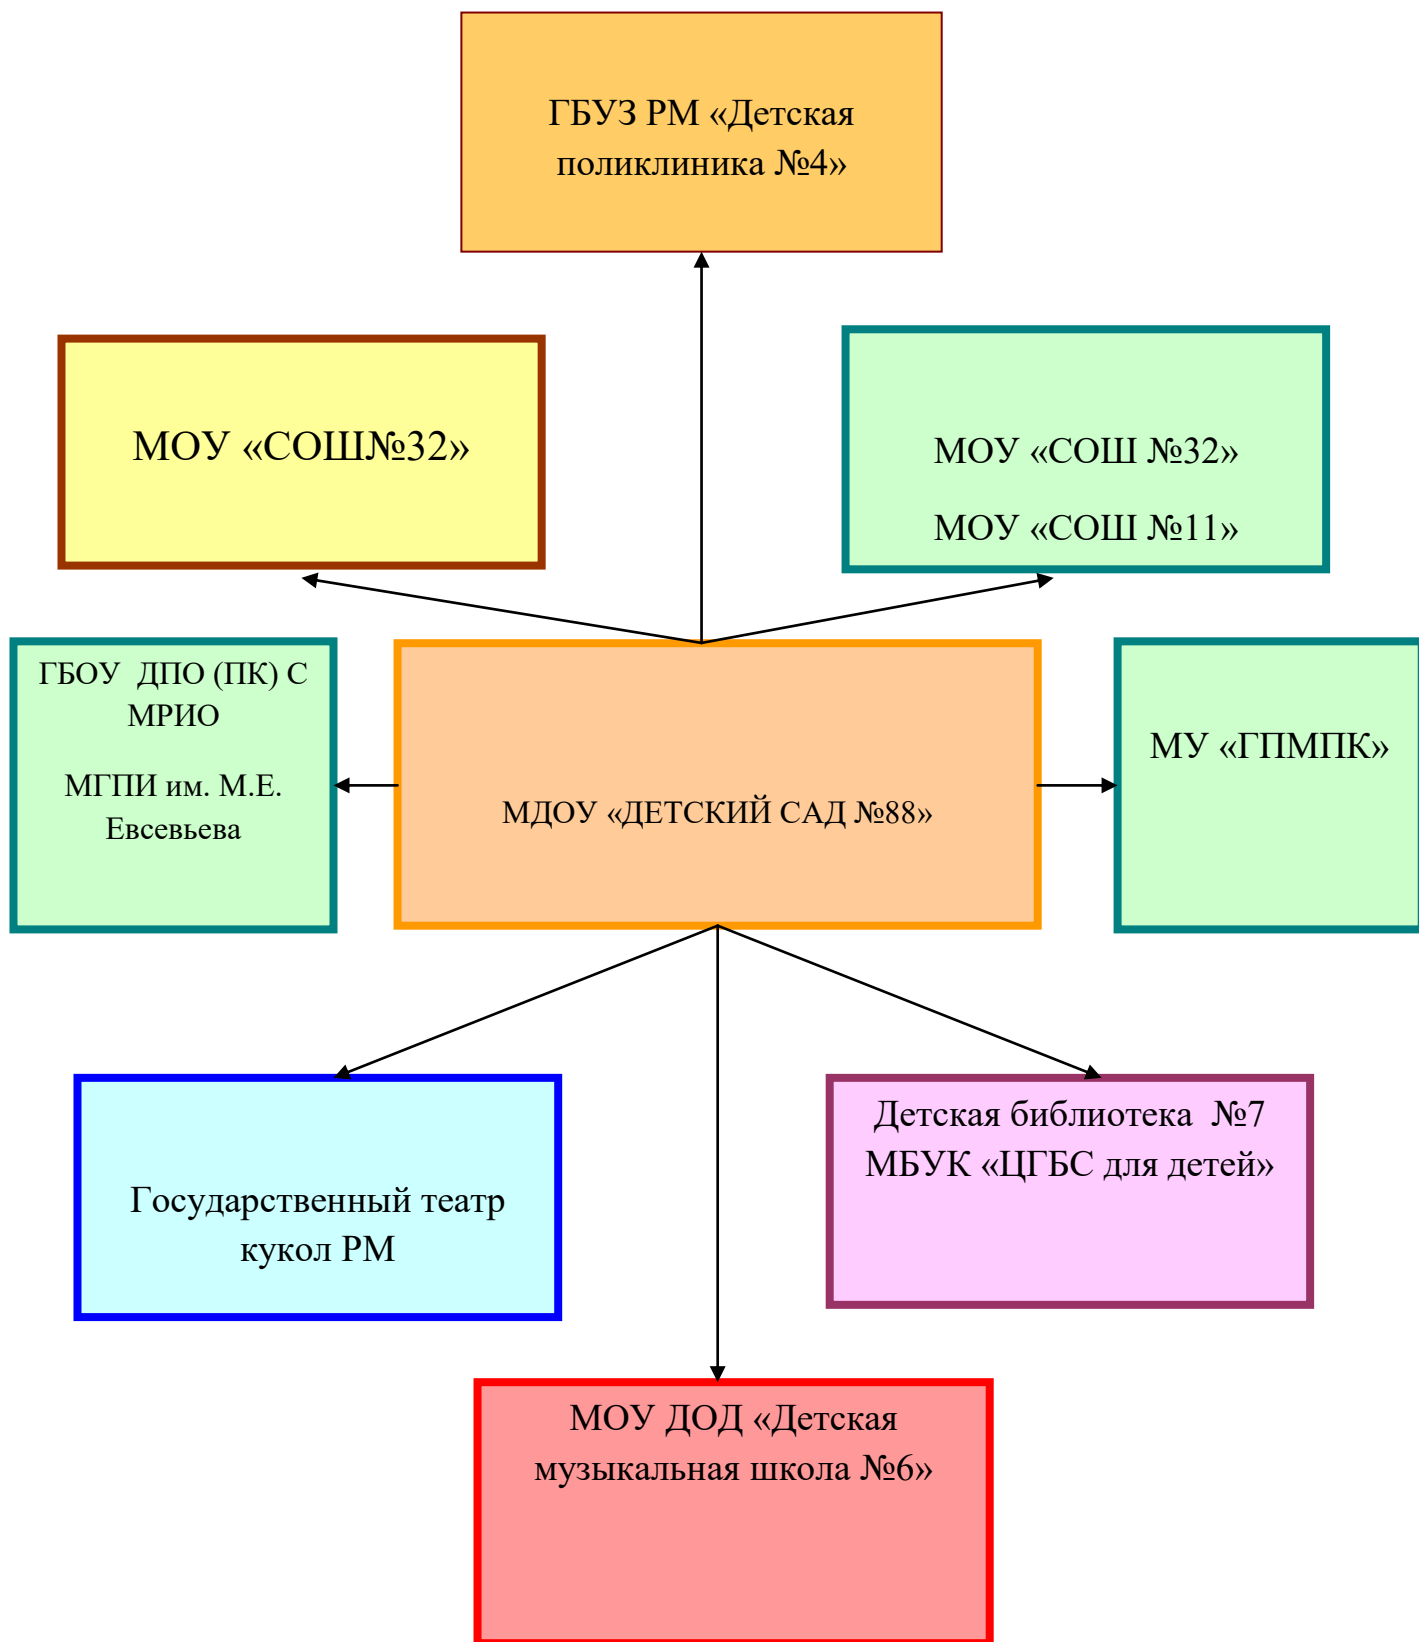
ГБУЗ РМ «Детская поликлиника №4»

МОУ «СОШ№32»

МОУ «СОШ №32»

МОУ «СОШ №11»

ГБОУ ДПО (ПК) С МРИО

МГПИ им. М.Е. Евсевьева

МДОУ «ДЕТСКИЙ САД №88»

МУ «ГПМПК»

Государственный театр кукол РМ

Детская библиотека №7 МБУК «ЦГБС для детей»

МОУ ДОД «Детская музыкальная школа №6»